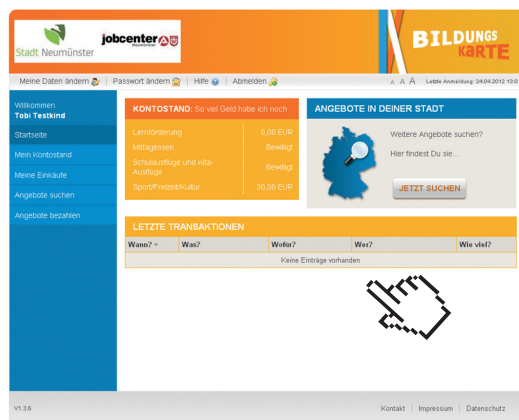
Stadt Neumünster

jobcenter Neumünster

BILDUNGS KARTE

Meine Daten ändern | Passwort ändern | Hilfe | Abmelden

A A A Letzte Anmeldung: 24.04.2012 13:0

Willkommen
Tobi Testkind

Startseite

Mein Kontostand

Meine Einkäufe

Angebote suchen

Angebote bezahlen

KONTOSTAND: So viel Geld habe ich noch

| | |
|---|---|
| Lernförderung | 0,00 EUR |
| Mittagessen | Bewilligt |
| Schulausflüge und Kita-Ausflüge | Bewilligt |
| Sport/Freizeit/Kultur | 30,00 EUR |

ANGEBOTE IN DEINER STADT

Weitere Angebote suchen?

Hier findest Du sie...

JETZT SUCHEN

LETZTE TRANSAKTIONEN

| Wann? | Was? | Wofür? | Wer? | Wie viel? |
|---|---|---|---|---|
| Keine Einträge vorhanden | | | | |

V1.3.6

Kontakt | Impressum | Datenschutz